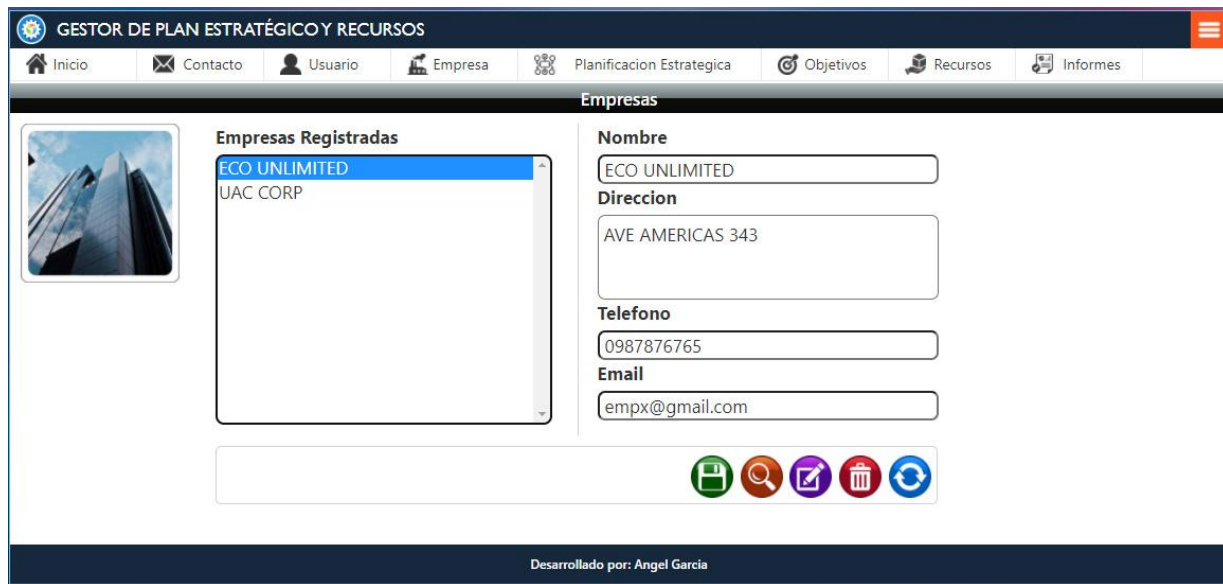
GESTOR DE PLAN ESTRATÉGICO Y RECURSOS

Inicio | Contacto | Usuario | Empresa | Planificacion Estrategica | Objetivos | Recursos | Informes

Empresas

Empresas Registradas

ECO UNLIMITED
UAC CORP

Nombre
ECO UNLIMITED
Direccion
AVE AMERICAS 343
Telefono
0987876765
Email
empx@gmail.com

Desarrollado por: Angel Garcia